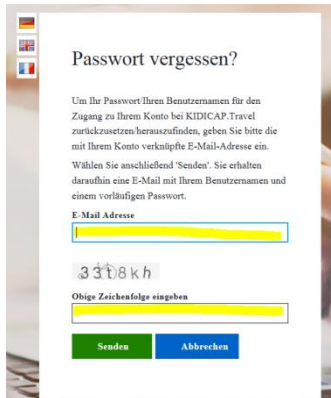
Passwort vergessen?

Um Ihr Passwort/Ihren Benutzernamen für den Zugang zu Ihrem Konto bei KIDICAP.Travel zurückzusetzen/herauszufinden, geben Sie bitte die mit Ihrem Konto verknüpfte E-Mail-Adresse ein.

Wählen Sie anschließend 'Senden'. Sie erhalten daraufhin eine E-Mail mit Ihrem Benutzernamen und einem vorläufigen Passwort.

E-Mail Adresse

33t8kh

Obige Zeichenfolge eingeben

Senden

Abbrechen